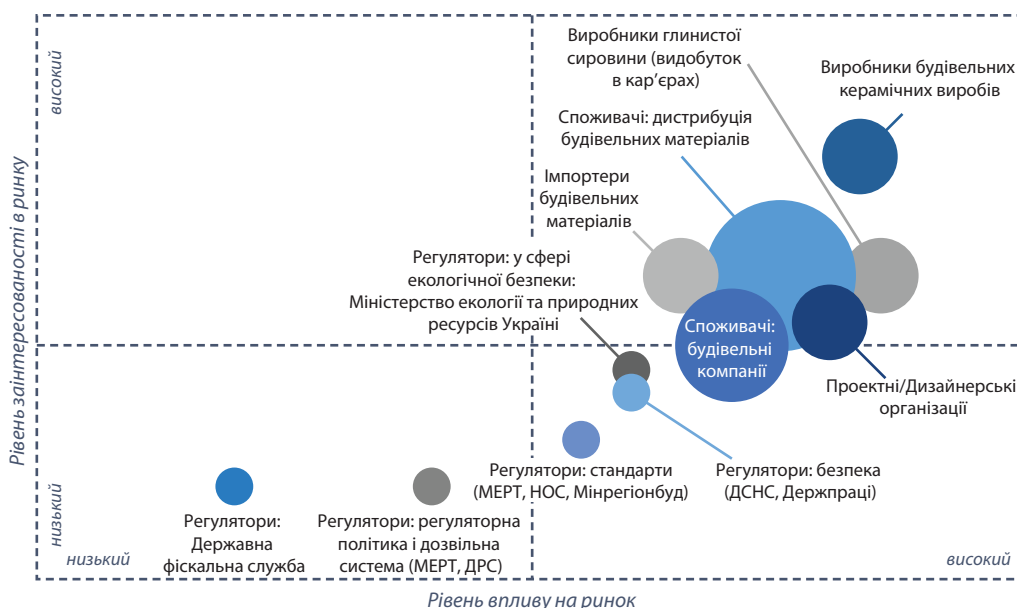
високий

Рівень зацікавленості в ринку

низький

Виробники глинистої сировини (видобуток в кар'єрах)

Виробники будівельних керамічних виробів

Споживачі: дистрибуція будівельних матеріалів

Імпортери будівельних матеріалів

Регулятори: у сфері екологічної безпеки: Міністерство екології та природних ресурсів України

Споживачі: будівельні компанії

Проектні/Дизайнерські організації

Регулятори: стандарти (МЕРТ, НОС, Мінрегіонбуд)

Регулятори: безпека (ДСНС, Держпраці)

Регулятори: Державна фіскальна служба

Регулятори: регуляторна політика і дозвільна система (МЕРТ, ДРС)

низький

високий

Рівень впливу на ринок